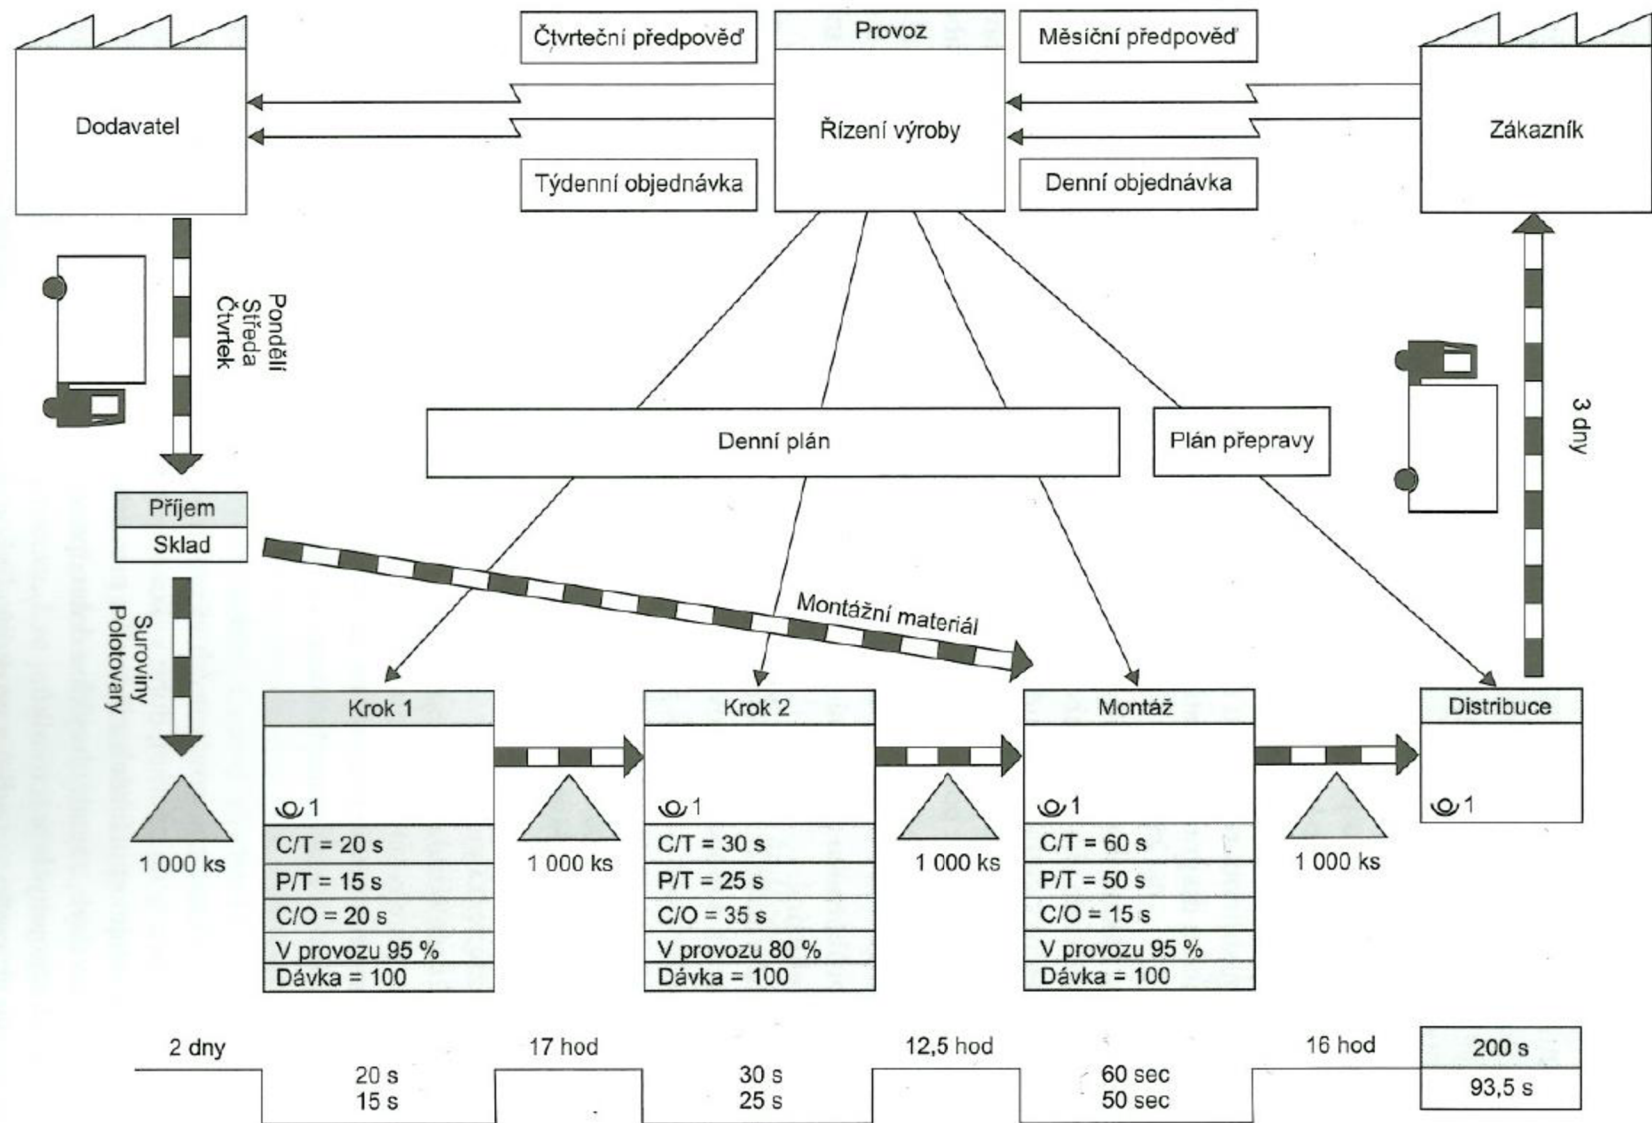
Čtvrteční předpověď

Provoz

Řízení výroby

Měsíční předpověď

Dodavatel

Zákazník

Týdenní objednávka

Denní objednávka

Pondělí
Středa
Čtvrtek

3 dny

Denní plán

Plán přepravy

Příjem

Sklad

Montážní materiál

Suroviny
Polotovary

Krok 1

1

C/T = 20 s

P/T = 15 s

C/O = 20 s

V provozu 95 %

Dávka = 100

Krok 2

1

C/T = 30 s

P/T = 25 s

C/O = 35 s

V provozu 80 %

Dávka = 100

Montáž

1

C/T = 60 s

P/T = 50 s

C/O = 15 s

V provozu 95 %

Dávka = 100

Distribuce

1

1 000 ks

1 000 ks

1 000 ks

1 000 ks

2 dny

17 hod

12,5 hod

16 hod

200 s

20 s
15 s

30 s
25 s

60 sec
50 sec

93,5 s